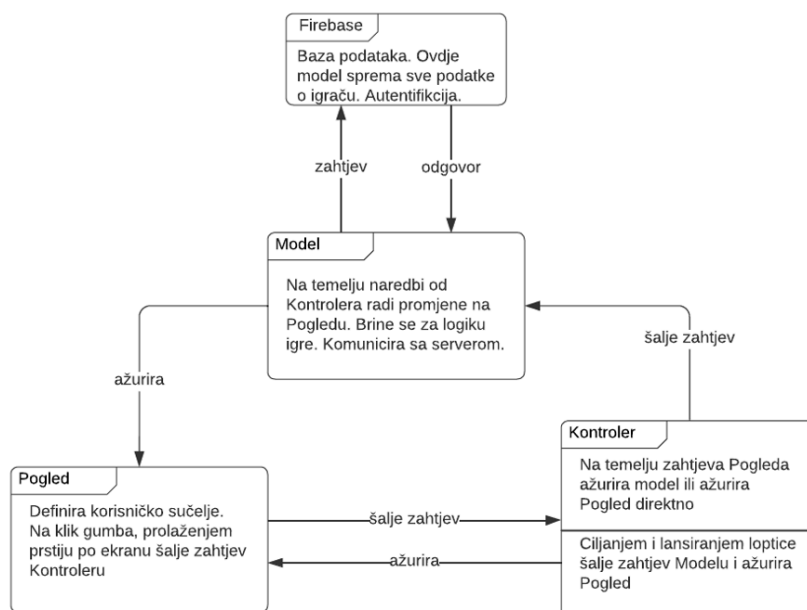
Firebase

Baza podataka. Ovdje model sprema sve podatke o igraču. Autentifikcija.

zahtjev

odgovor

Model

Na temelju naredbi od Kontrolera radi promjene na Pogledu. Brine se za logiku igre. Komunicira sa serverom.

ažurira

šalje zahtjev

Pogled

Definira korisničko sučelje. Na klik gumba, prolaženjem prstiju po ekranu šalje zahtjev Kontroleru

šalje zahtjev

ažurira

Kontroler

Na temelju zahtjeva Pogleda ažurira model ili ažurira Pogled direktno

Ciljanjem i lansiranjem loptice šalje zahtjev Modelu i ažurira Pogled